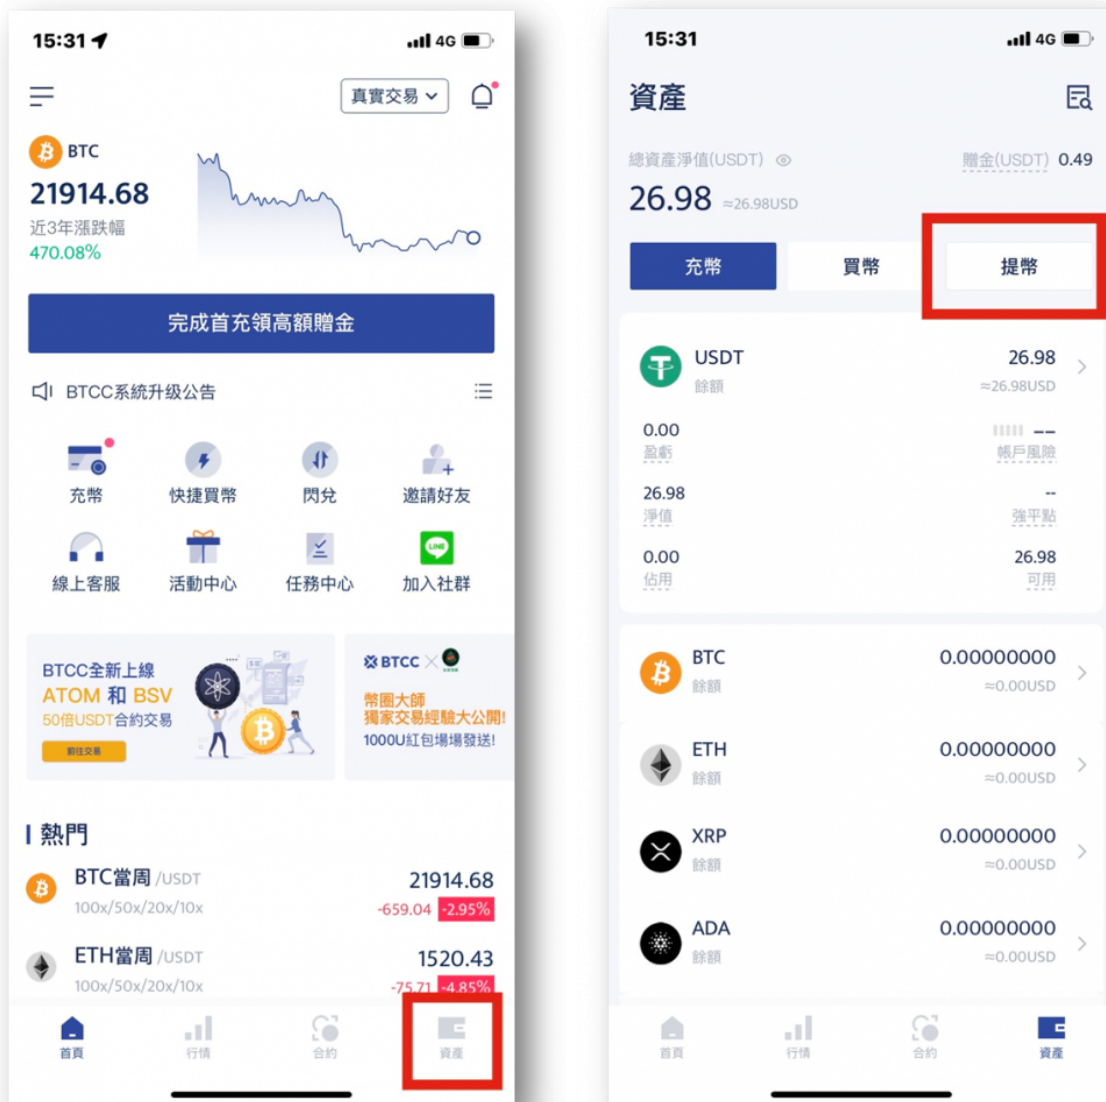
15:31 4G

真實交易

BTC
21914.68
近3年漲跌幅
470.08%

完成首充領高額贈金

BTCC系統升级公告

充幣 快捷買幣 閃兌 邀請好友
線上客服 活動中心 任務中心 加入社群

BTCC全新上線
ATOM 和 BSV
50倍USDT合約交易
前往交易

BTCC
幣圈大師
獨家交易經驗大公開!
1000U紅包場場發送!

熱門

BTC當周 /USDT
100x/50x/20x/10x
21914.68
-659.04 -2.95%

ETH當周 /USDT
100x/50x/20x/10x
1520.43
-75.71 -4.85%

首頁 行情 合約 資產

15:31 4G

資產

總資產淨值(USDT) 贈金(USDT) 0.49
26.98 ≈26.98USD

充幣 買幣 提幣

USDT 26.98
餘額 ≈26.98USD
0.00 --
盈虧 帳戶風險
26.98 --
淨值 強平點
0.00 26.98
佔用 可用

BTC 0.00000000
餘額 ≈0.00USD

ETH 0.00000000
餘額 ≈0.00USD

XRP 0.00000000
餘額 ≈0.00USD

ADA 0.00000000
餘額 ≈0.00USD

首頁 行情 合約 資產